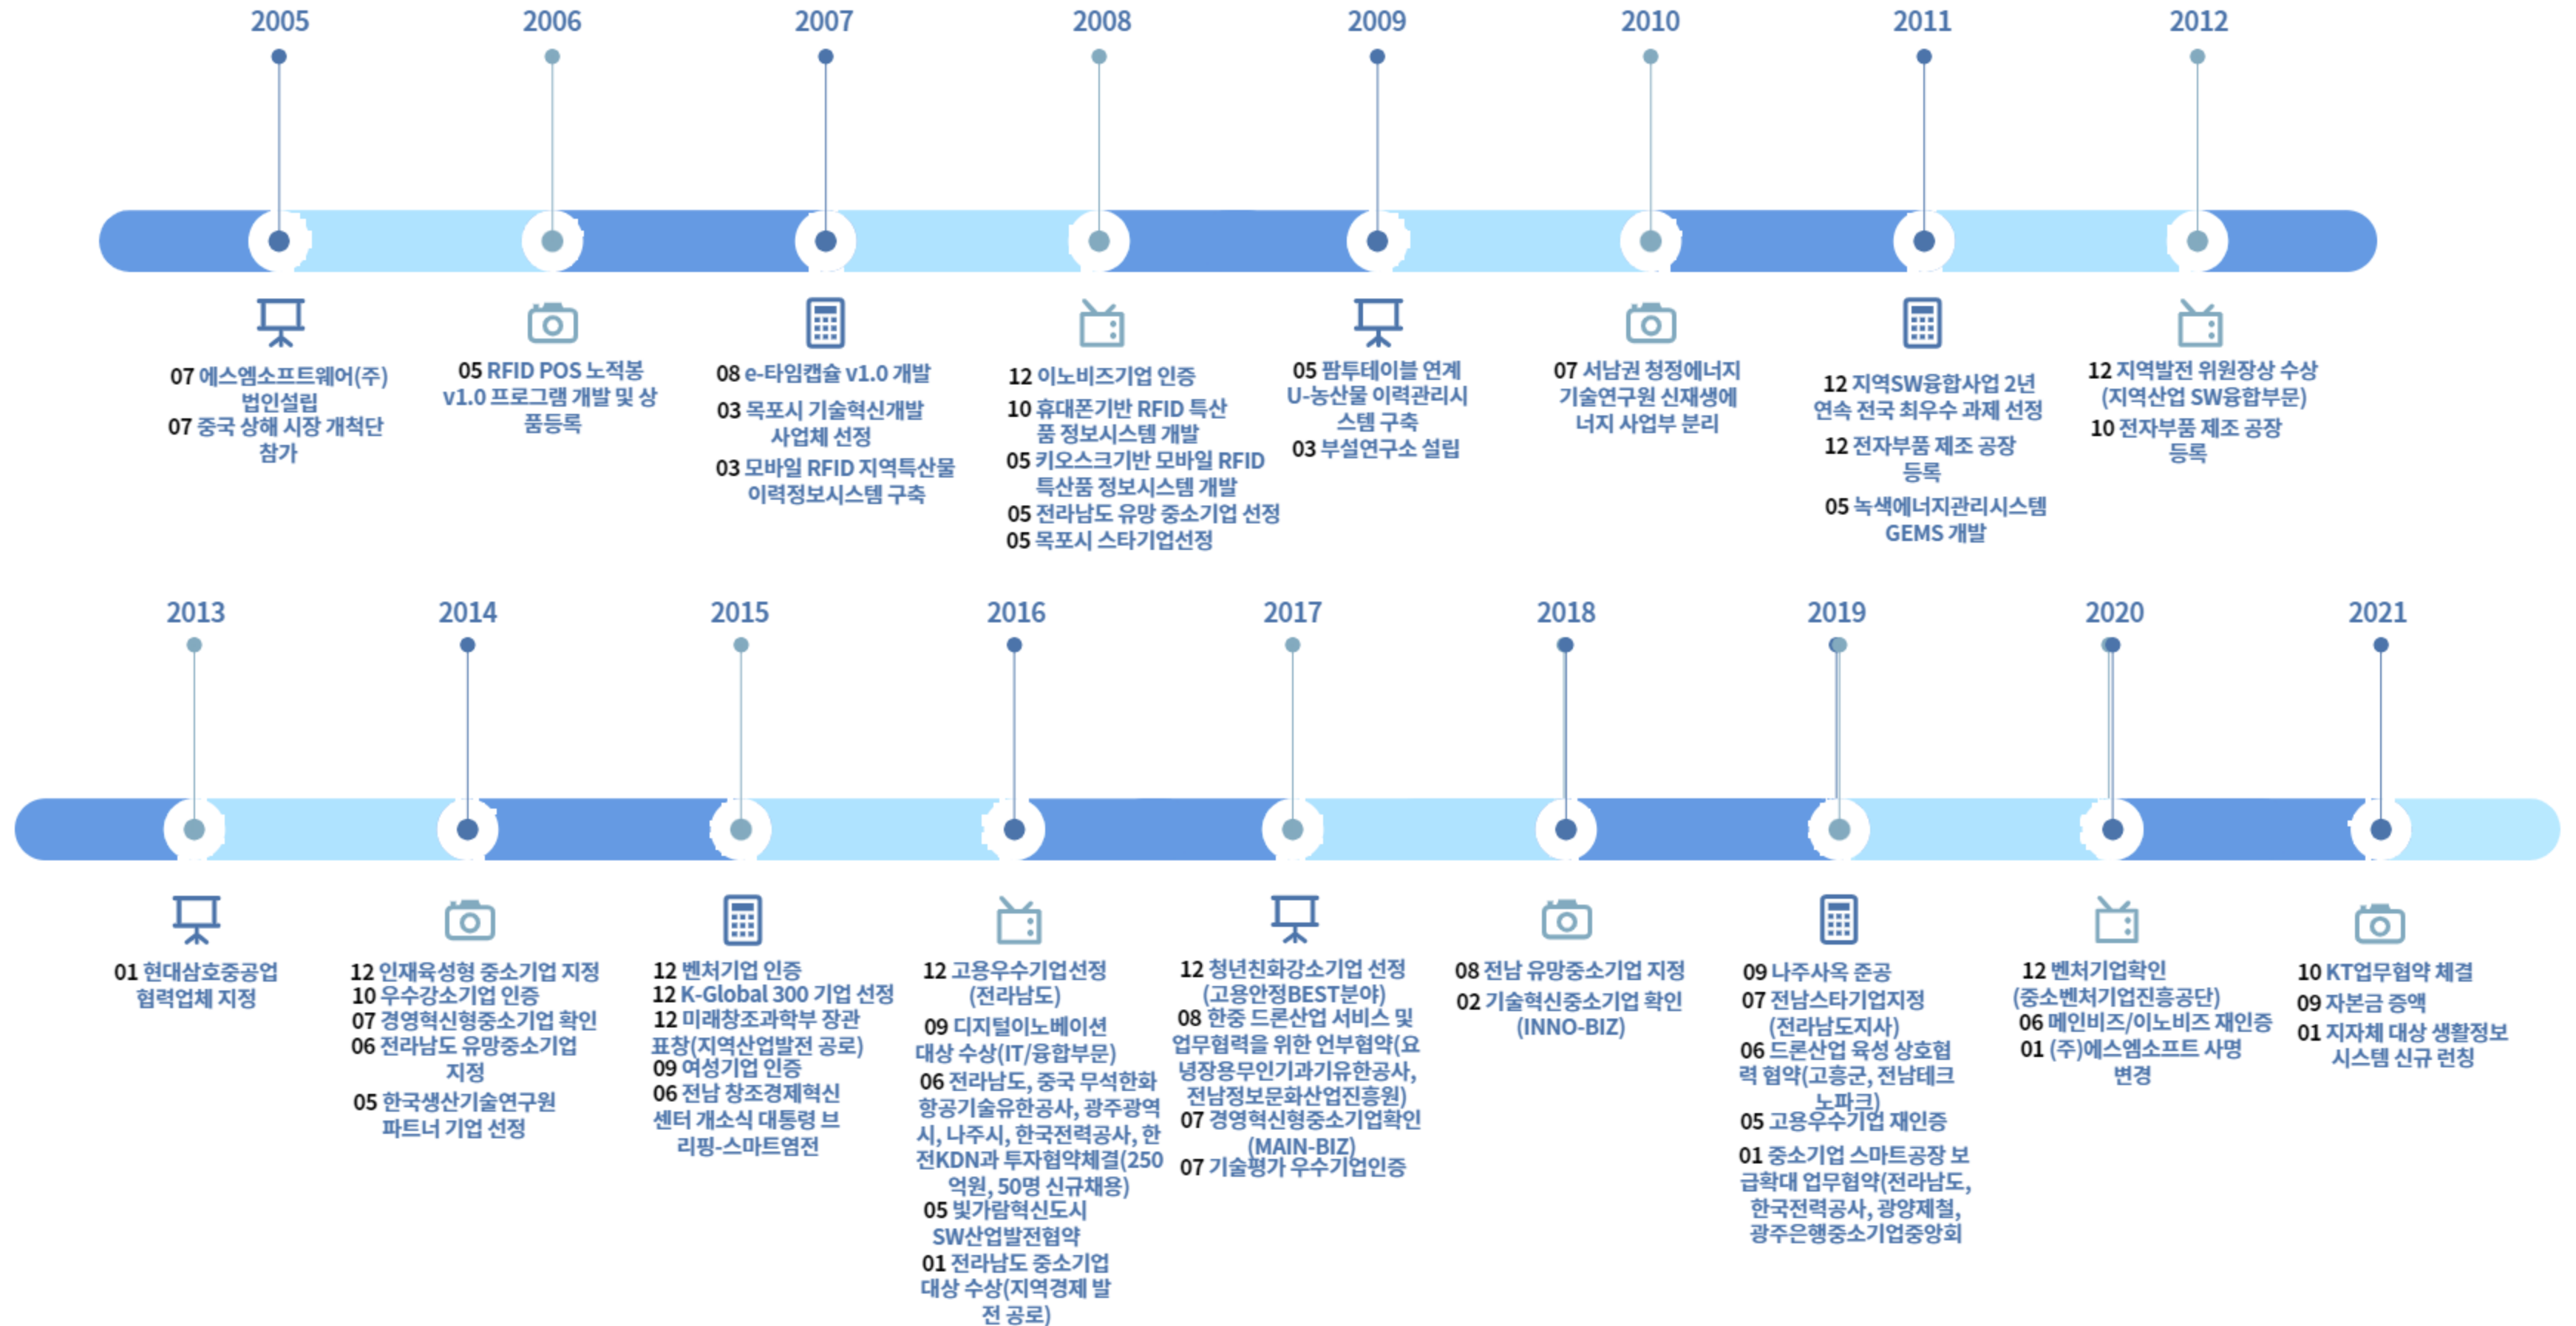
2005

07 에스엠소프트웨어(주) 법인설립
07 중국 상해 시장 개척단 참가

2006

05 RFID POS 노적봉 v1.0 프로그램 개발 및 상품등록

2007

08 e-타임캡슐 v1.0 개발
03 목포시 기술혁신개발 사업체 선정
03 모바일 RFID 지역특산물 이력정보시스템 구축

2008

12 이노비즈기업 인증
10 휴대폰기반 RFID 특산품 정보시스템 개발
05 키오스크기반 모바일 RFID 특산품 정보시스템 개발
05 전라남도 유망 중소기업 선정
05 목포시 스타기업선정

2009

05 팜투테이블 연계 U-농산물 이력관리시스템 구축
03 부설연구소 설립

2010

07 서남권 청정에너지 기술연구원 신재생에너지 사업부 분리

2011

12 지역SW융합사업 2년 연속 전국 최우수 과제 선정
12 전자부품 제조 공장 등록
05 녹색에너지관리시스템 GEMS 개발

2012

12 지역발전 위원장상 수상 (지역산업 SW융합부문)
10 전자부품 제조 공장 등록

2013

01 현대삼호중공업 협력업체 지정

2014

12 인재육성형 중소기업 지정
10 우수강소기업 인증
07 경영혁신형중소기업 확인
06 전라남도 유망중소기업 지정
05 한국생산기술연구원 파트너 기업 선정

2015

12 벤처기업 인증
12 K-Global 300 기업 선정
12 미래창조과학부 장관 표창(지역산업발전 공로)
09 여성기업 인증
06 전남 창조경제혁신 센터 개소식 대통령 브리핑-스마트염전

2016

12 고용우수기업선정 (전라남도)
09 디지털이노베이션 대상 수상(IT/융합부문)
06 전라남도, 중국 무석한화항공기술유한공사, 광주광역시, 나주시, 한국전력공사, 한전KDN과 투자협약체결(250억원, 50명 신규채용)
05 빛가람혁신도시 SW산업발전협약
01 전라남도 중소기업 대상 수상(지역경제 발전 공로)

2017

12 청년친화강소기업 선정 (고용안정BEST분야)
08 한중 드론산업 서비스 및 업무협력을 위한 언부협약(요녕장용무인기과기유한공사, 전남정보문화산업진흥원)
07 경영혁신형중소기업확인 (MAIN-BIZ)
07 기술평가 우수기업인증

2018

08 전남 유망중소기업 지정
02 기술혁신중소기업 확인 (INNO-BIZ)

2019

09 나주사옥 준공
07 전남스타기업지정 (전라남도지사)
06 드론산업 육성 상호협력 협약(고흥군, 전남테크노파크)
05 고용우수기업 재인증
01 중소기업 스마트공장 보급확대 업무협약(전라남도, 한국전력공사, 광양제철, 광주은행중소기업중앙회

2020

12 벤처기업확인 (중소벤처기업진흥공단)
06 메인비즈/이노비즈 재인증
01 (주)에스엠소프트 사명 변경

2021

10 KT업무협약 체결
09 자본금 증액
01 지자체 대상 생활정보 시스템 신규 런칭